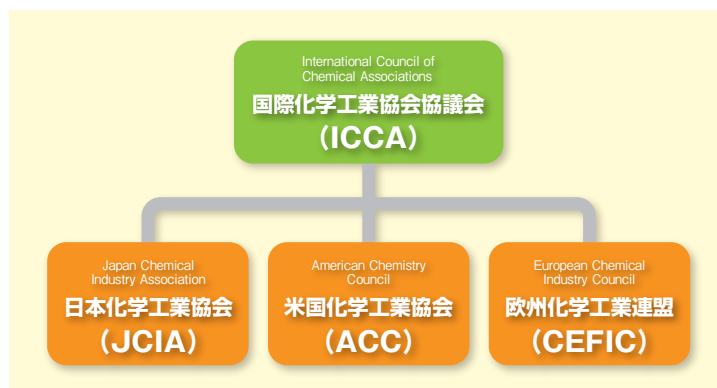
International Council of Chemical Associations
国際化学工業協会協議会
（ICCA）

Japan Chemical Industry Association
日本化学工業協会
（JCIA）

American Chemistry Council
米国化学工業協会
（ACC）

European Chemical Industry Council
欧州化学工業連盟
（CEFIC）